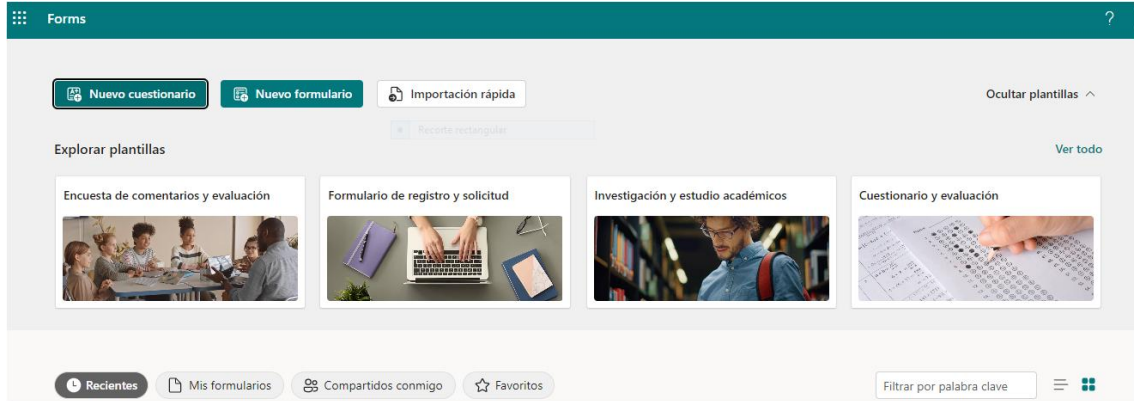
Forms

?

Nuevo cuestionario

Nuevo formulario

Importación rápida

Ocultar plantillas

Recorte rectangular

Explorar plantillas

Ver todo

Encuesta de comentarios y evaluación

Formulario de registro y solicitud

Investigación y estudio académicos

Cuestionario y evaluación

Recientes

Mis formularios

Compartidos conmigo

Favoritos

Filtrar por palabra clave